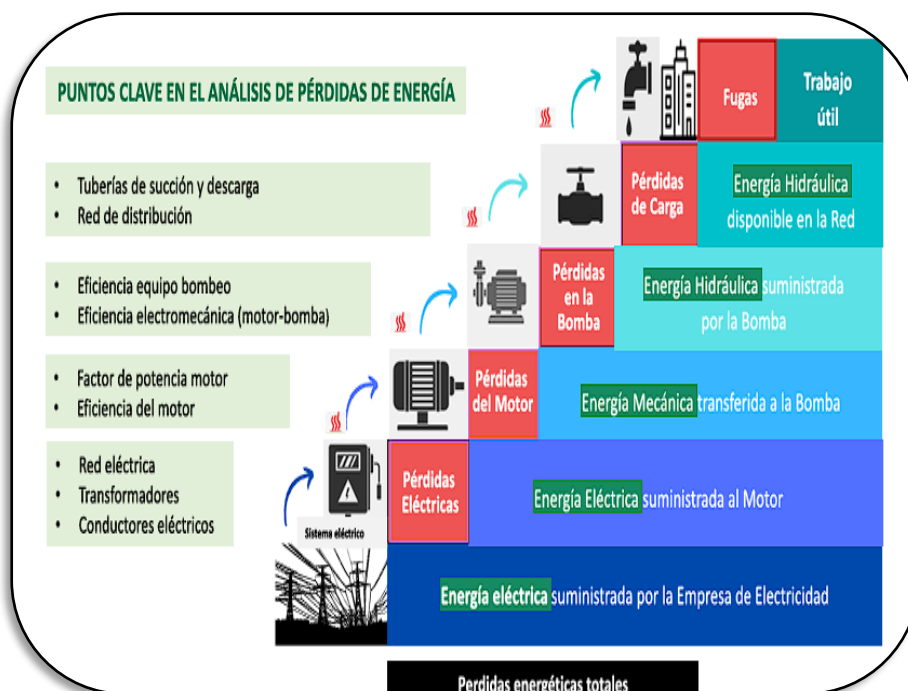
PUNTOS CLAVE EN EL ANÁLISIS DE PÉRDIDAS DE ENERGÍA

• Tuberías de succión y descarga
• Red de distribución

• Eficiencia equipo bombeo
• Eficiencia electromecánica (motor-bomba)

• Factor de potencia motor
• Eficiencia del motor

• Red eléctrica
• Transformadores
• Conductores eléctricos

Fugas

Trabajo útil

Pérdidas de Carga

Energía Hidráulica disponible en la Red

Pérdidas en la Bomba

Energía Hidráulica suministrada por la Bomba

Pérdidas del Motor

Energía Mecánica transferida a la Bomba

Pérdidas Eléctricas

Energía Eléctrica suministrada al Motor

Sistema eléctrico

Energía eléctrica suministrada por la Empresa de Electricidad

Perdidas energéticas totales